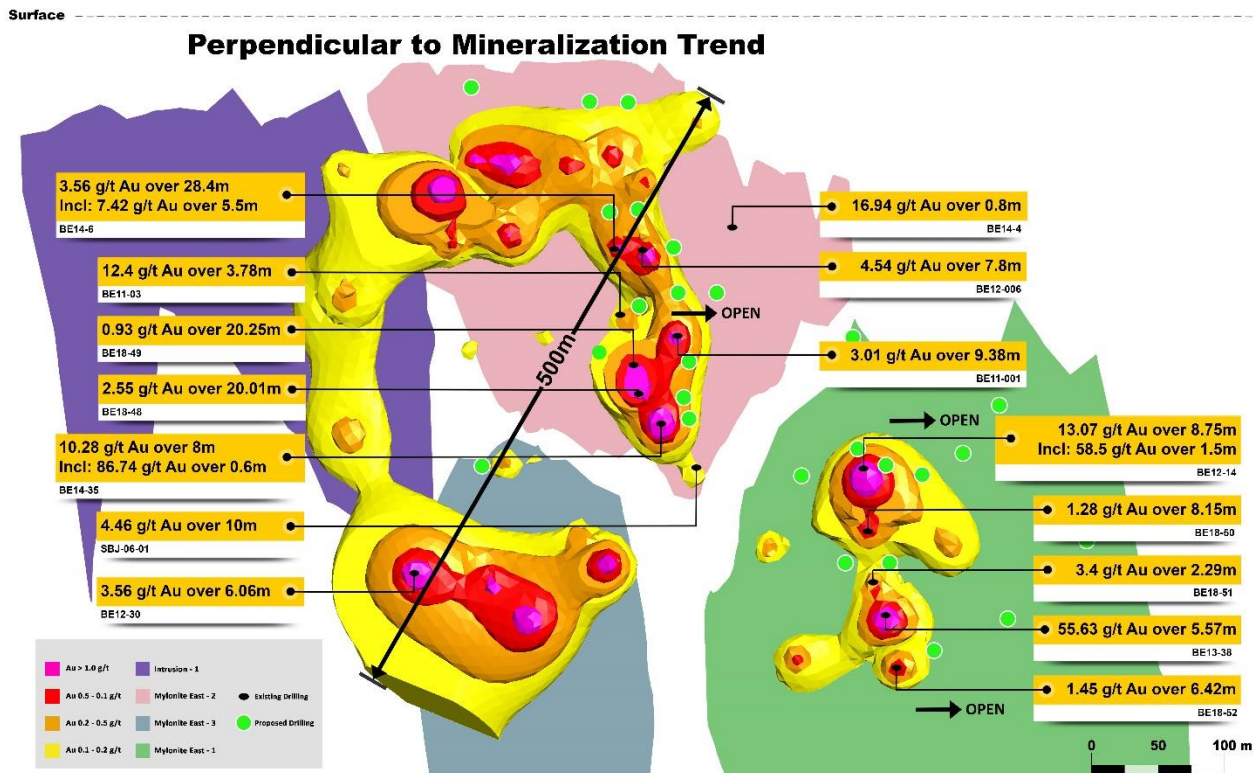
Surface

Perpendicular to Mineralization Trend

3.56 g/t Au over 28.4m
Incl: 7.42 g/t Au over 5.5m
BE14-6

12.4 g/t Au over 3.78m
BE11-03

0.93 g/t Au over 20.25m
BE18-49

2.55 g/t Au over 20.01m
BE18-48

10.28 g/t Au over 8m
Incl: 86.74 g/t Au over 0.6m
BE14-35

4.46 g/t Au over 10m
SBJ-06-01

3.56 g/t Au over 6.06m
BE12-30

500m

OPEN

16.94 g/t Au over 0.8m
BE14-4

4.54 g/t Au over 7.8m
BE12-006

3.01 g/t Au over 9.38m
BE11-001

OPEN

13.07 g/t Au over 8.75m
Incl: 58.5 g/t Au over 1.5m
BE12-14

1.28 g/t Au over 8.15m
BE18-50

3.4 g/t Au over 2.29m
BE18-51

55.63 g/t Au over 5.57m
BE13-38

1.45 g/t Au over 6.42m
BE18-52

OPEN

Au > 1.0 g/t
Au 0.5 - 0.1 g/t
Au 0.2 - 0.5 g/t
Au 0.1 - 0.2 g/t
Intrusion - 1
Mylonite East - 2
Mylonite East - 3
Mylonite East - 1
Existing Drilling
Proposed Drilling

0 50 100 m